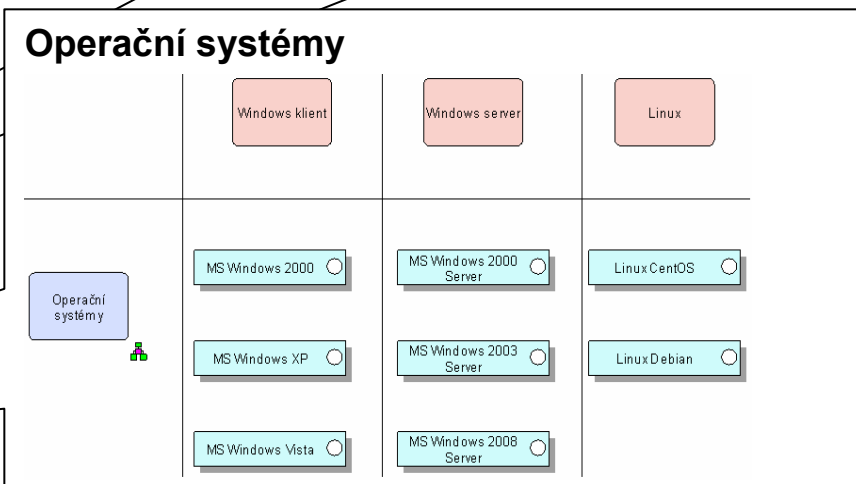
Operační systémy

| | Windows klient | Windows server | Linux |
|---|---|---|---|
| Operační systémy | MS Windows 2000 | MS Windows 2000 Server | Linux CentOS |
| | MS Windows XP | MS Windows 2003 Server | Linux Debian |
| | MS Windows Vista | MS Windows 2008 Server | |